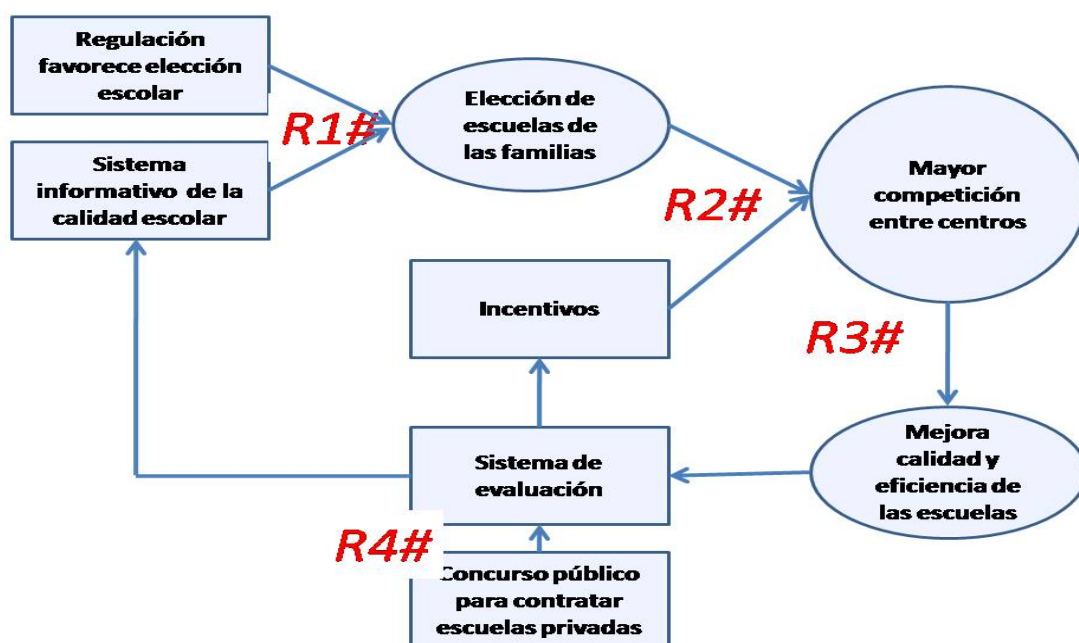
Regulación favorece elección escolar

Sistema informativo de la calidad escolar

R1#

Elección de escuelas de las familias

R2#

Mayor competición entre centros

Incentivos

R3#

Mejora calidad y eficiencia de las escuelas

Sistema de evaluación

R4#

Concurso público para contratar escuelas privadas